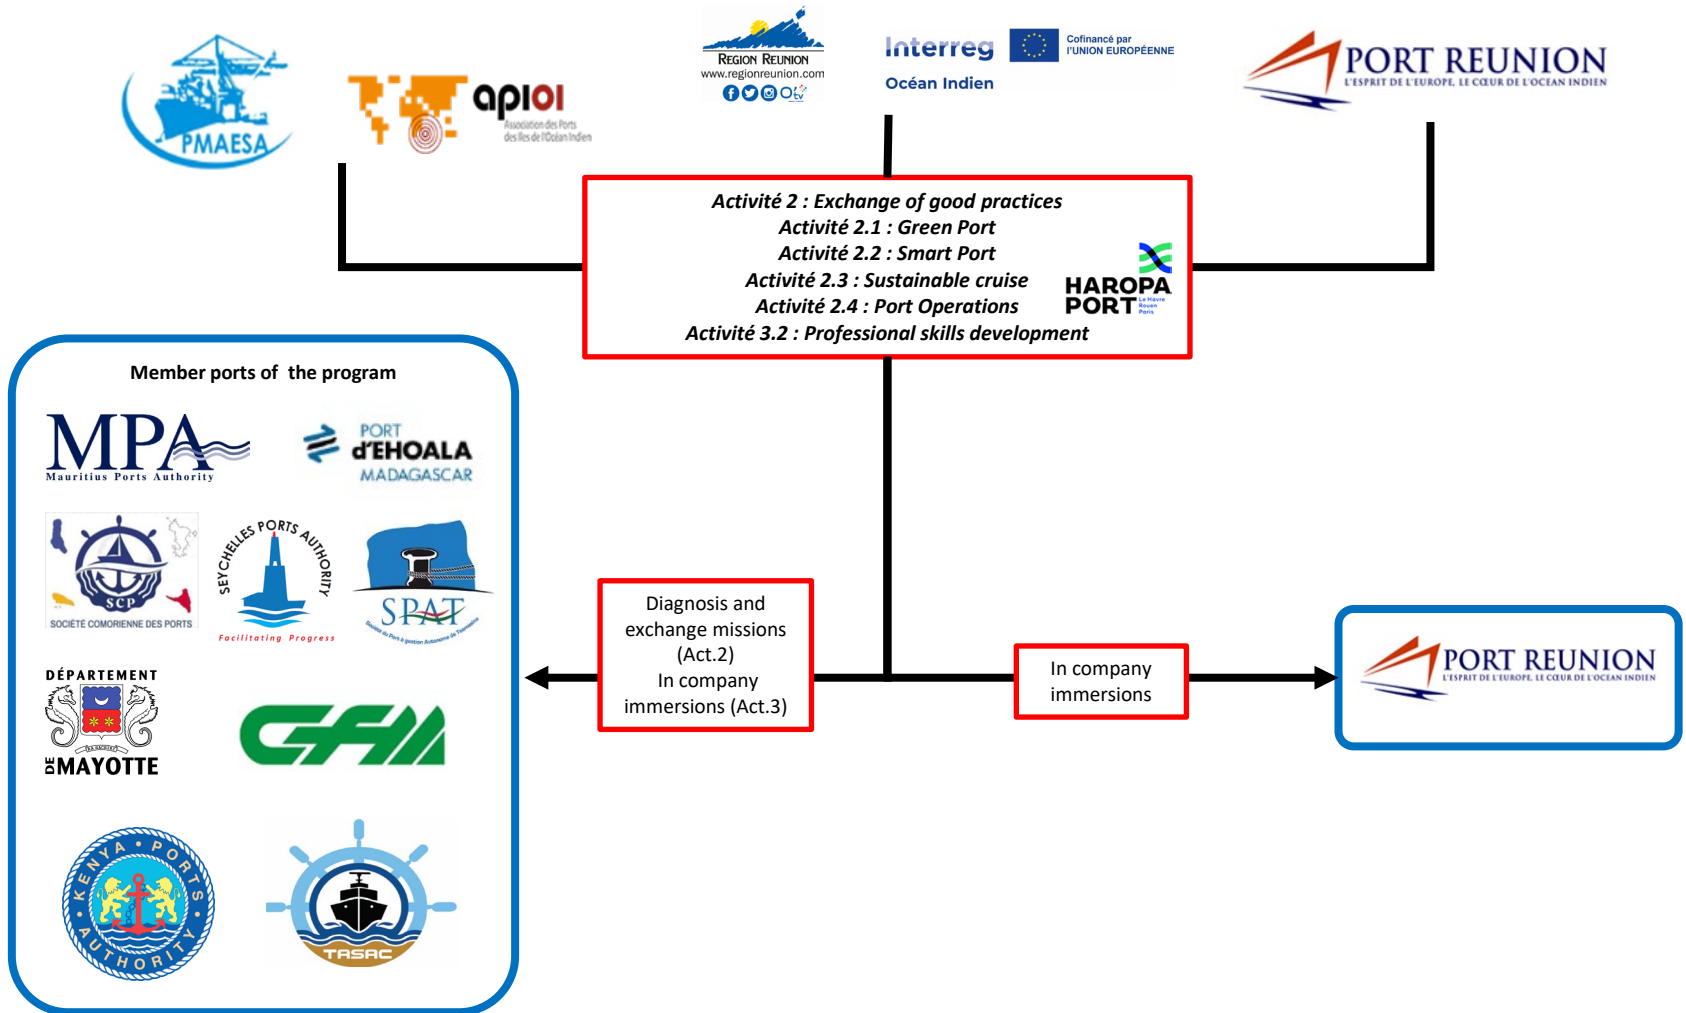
PMAESA

apioi
Association des Ports des Iles de l'Océan Indien

REGION REUNION
www.regionreunion.com

Interreg
Océan Indien

Cofinancé par l'UNION EUROPÉENNE

PORT REUNION
L'ESPRIT DE L'EUROPE, LE CŒUR DE L'OCEAN INDIEN

Activité 2 : Exchange of good practices
Activité 2.1 : Green Port
Activité 2.2 : Smart Port
Activité 2.3 : Sustainable cruise
Activité 2.4 : Port Operations
Activité 3.2 : Professional skills development

HAROPA PORT
Le Havre Rouen Paris

Member ports of the program

MPA
Mauritius Ports Authority

PORT d'EHOALA MADAGASCAR

SCP
SOCIÉTÉ COMORIENNE DES PORTS

SEYCHELLES PORTS AUTHORITY
Facilitating Progress

SPAT
Société du Port à gestion Autonome de Toamasina

DÉPARTEMENT DE MAYOTTE

CFM

KENYA PORTS AUTHORITY

TASAC

Diagnosis and exchange missions (Act.2)
In company immersions (Act.3)

In company immersions

PORT REUNION
L'ESPRIT DE L'EUROPE, LE CŒUR DE L'OCEAN INDIEN